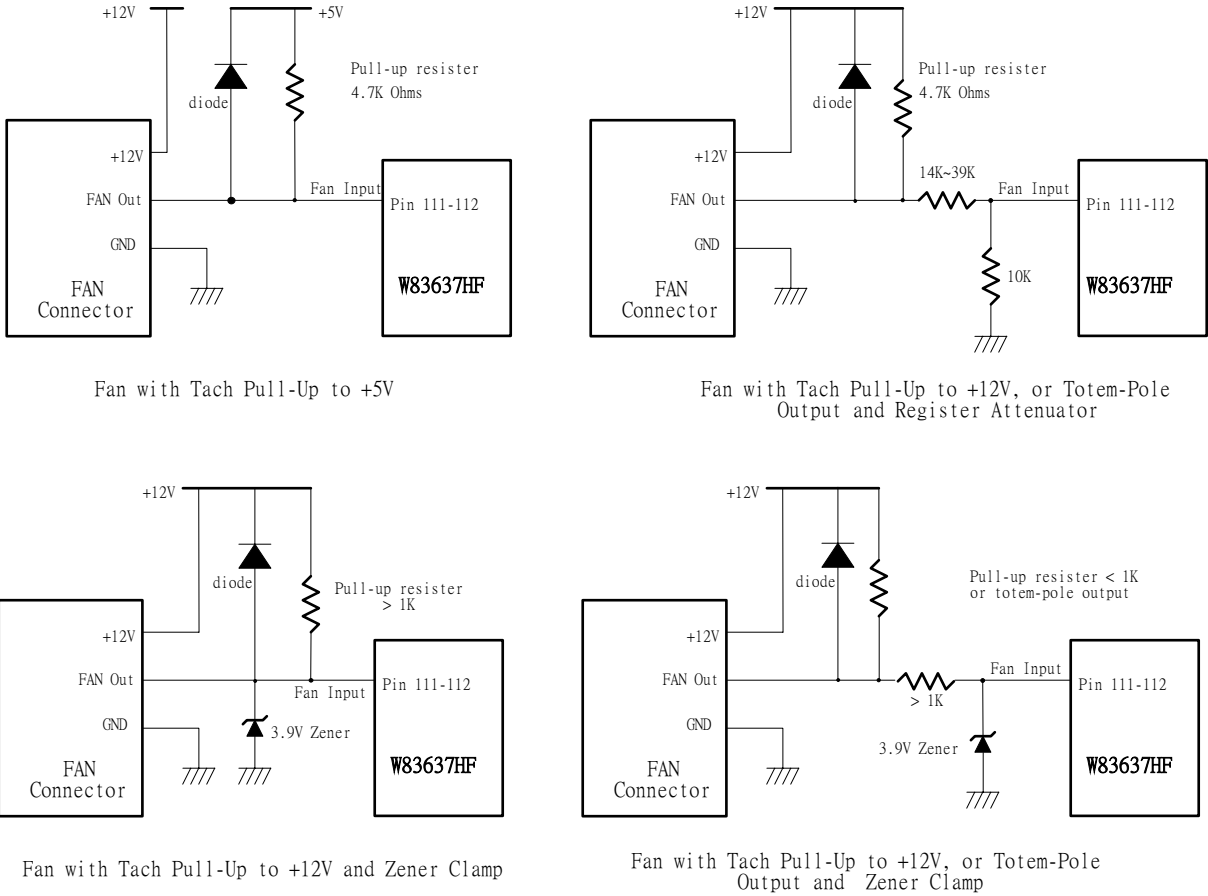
+12V

+5V

Pull-up resister 4.7K Ohms

diode

+12V

FAN Out

GND

Fan Input

Pin 111-112

FAN Connector

W83637HF

Fan with Tach Pull-Up to +5V

+12V

Pull-up resister 4.7K Ohms

diode

+12V

FAN Out

GND

14K~39K

Fan Input

Pin 111-112

10K

FAN Connector

W83637HF

Fan with Tach Pull-Up to +12V, or Totem-Pole Output and Register Attenuator

+12V

diode

Pull-up resister > 1K

+12V

FAN Out

GND

Fan Input

Pin 111-112

3.9V Zener

FAN Connector

W83637HF

Fan with Tach Pull-Up to +12V and Zener Clamp

+12V

diode

Pull-up resister < 1K or totem-pole output

+12V

FAN Out

GND

Fan Input

> 1K

Pin 111-112

3.9V Zener

FAN Connector

W83637HF

Fan with Tach Pull-Up to +12V, or Totem-Pole Output and Zener Clamp